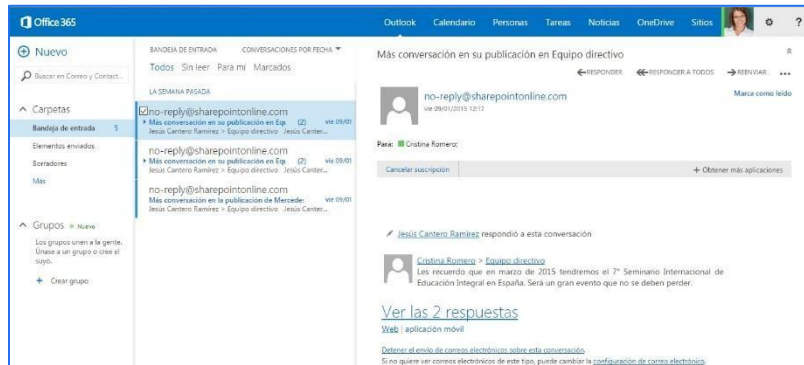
Office 365

Outlook Calendario Personas Tareas Noticias OneDrive Sitios ?

Nuevo

Buscar en Correo y Contact...

Carpetas

Bandeja de entrada 5

Elementos enviados

Borradores

Más

Grupos Nuevo

Los grupos unen a la gente. Únase a un grupo o cree el suyo.

Crear grupo

BANDEJA DE ENTRADA CONVERSACIONES POR FECHA

Todos Sin leer Para mí Marcados

LA SEMANA PASADA

no-reply@sharepointonline.com
Más conversación en su publicación en Eq (2) vie 09/01
Jesús Cantero Ramírez > Equipo directivo Jesús Canter...

no-reply@sharepointonline.com
Más conversación en su publicación en Eq (2) vie 09/01
Jesús Cantero Ramírez > Equipo directivo Jesús Canter...

no-reply@sharepointonline.com
Más conversación en la publicación de Mercede: vie 09/01
Jesús Cantero Ramírez > Equipo directivo Jesús Canter...

Más conversación en su publicación en Equipo directivo

RESPONDER RESPONDER A TODOS REENVIAR ...

no-reply@sharepointonline.com
vie 09/01/2015 12:17

Marca como leído

Para: Cristina Romero;

Cancelar suscripción

+ Obtener más aplicaciones

Jesús Cantero Ramírez respondió a esta conversación

Cristina Romero > Equipo directivo
Les recuerdo que en marzo de 2015 tendremos el 7° Seminario Internacional de Educación Integral en España. Será un gran evento que no se deben perder.

Ver las 2 respuestas

Web | aplicación móvil

Detener el envío de correos electrónicos sobre esta conversación.
Si no quiere ver correos electrónicos de este tipo, puede cambiar la configuración de correo electrónico.